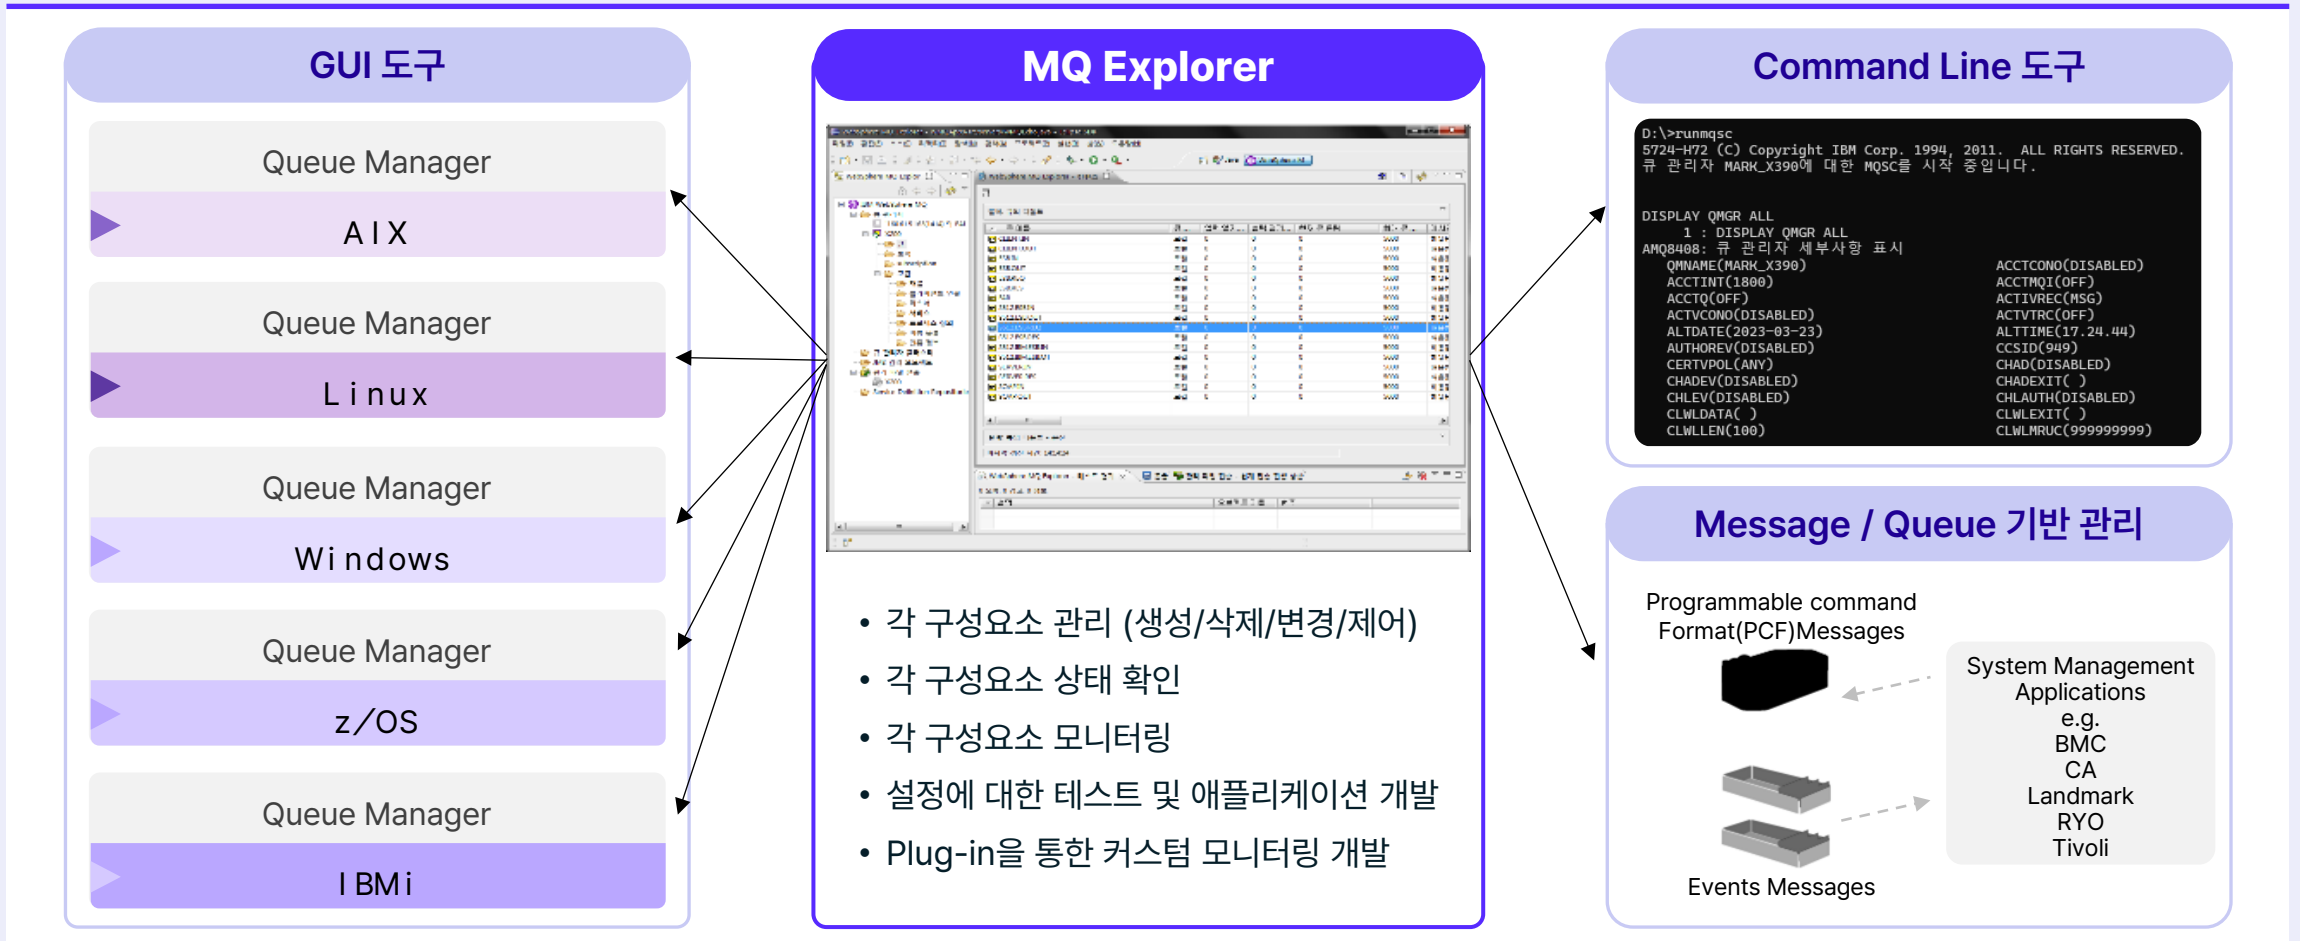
GUI 도구

Queue Manager
AIX

Queue Manager
Linux

Queue Manager
Windows

Queue Manager
z/OS

Queue Manager
IBMi

MQ Explorer

• 각 구성요소 관리 (생성/삭제/변경/제어)
• 각 구성요소 상태 확인
• 각 구성요소 모니터링
• 설정에 대한 테스트 및 애플리케이션 개발
• Plug-in을 통한 커스텀 모니터링 개발

Command Line 도구

D:\>runmqsc
5724-H72 (C) Copyright IBM Corp. 1994, 2011. ALL RIGHTS RESERVED.
큐 관리자 MARK_X390에 대한 MQSC를 시작 중입니다.

DISPLAY QMGR ALL
1 : DISPLAY QMGR ALL
AMQ8408: 큐 관리자 세부사항 표시
QMNAME(MARK_X390) ACCTCONO(DISABLED)
ACCTINT(1800) ACCTMQI(OFF)
ACCTQ(OFF) ACTIVREC(MSG)
ACTVCONO(DISABLED) ACTVTRC(OFF)
ALTDATE(2023-03-23) ALTTIME(17.24.44)
AUTHOREV(DISABLED) CCSID(949)
CERTVPOL(ANY) CHAD(DISABLED)
CHADEV(DISABLED) CHADEXIT( )
CHLEV(DISABLED) CHLAUTH(DISABLED)
CLWLDATA( ) CLWLEXIT( )
CLWLLEN(100) CLWLMRUC(999999999)

Message / Queue 기반 관리

Programmable command Format(PCF)Messages

System Management Applications
e.g.
BMC
CA
Landmark
RYO
Tivoli

Events Messages